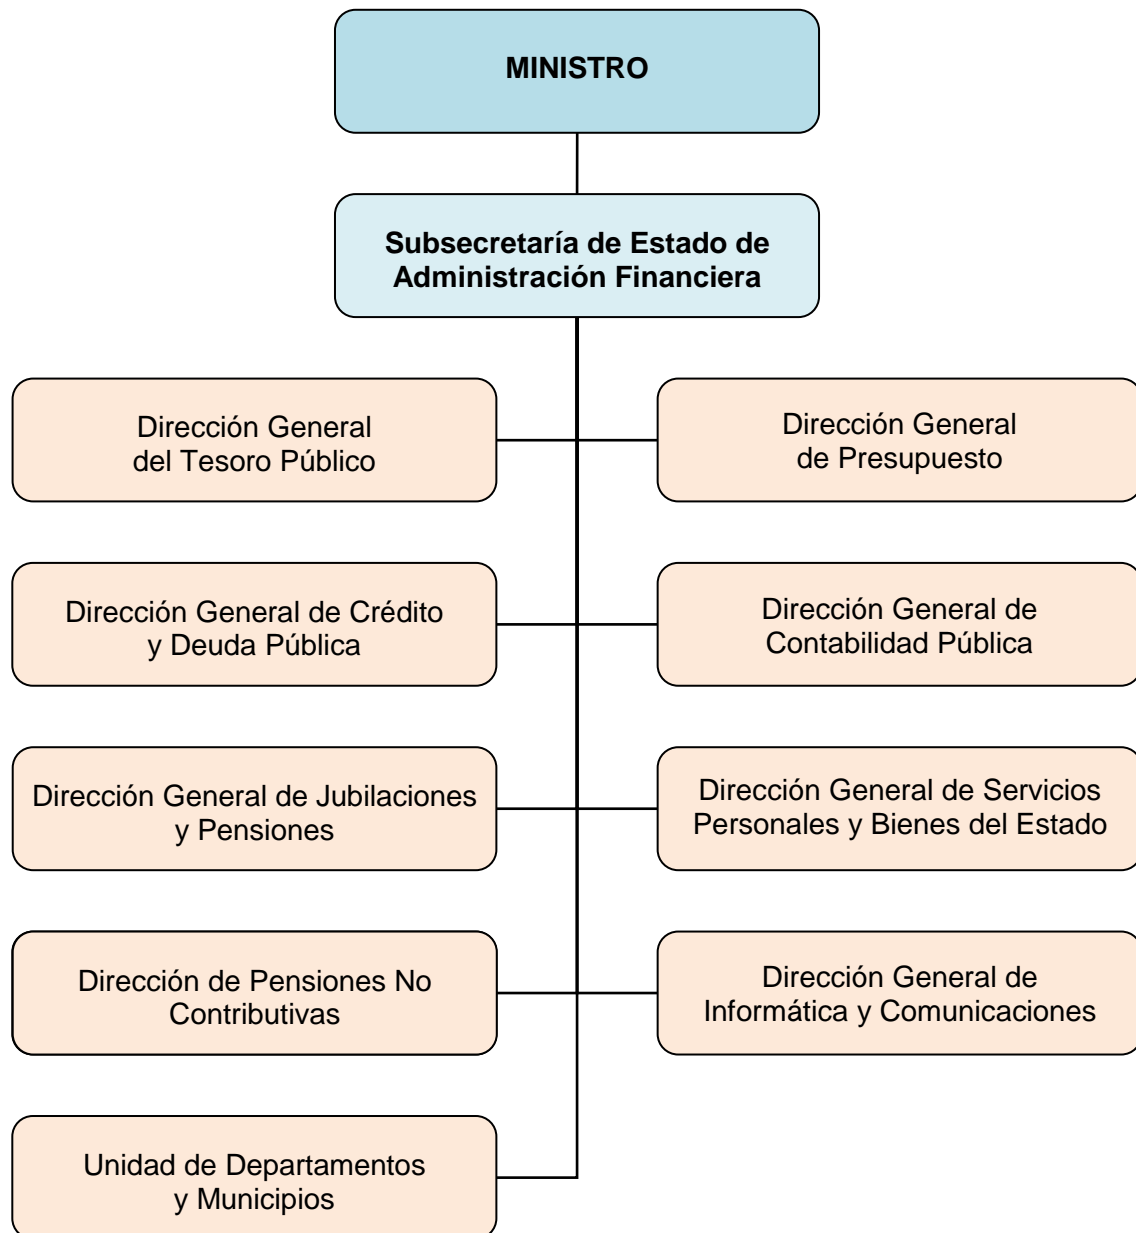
MINISTRO

Subsecretaría de Estado de Administración Financiera

Dirección General del Tesoro Público

Dirección General de Presupuesto

Dirección General de Crédito y Deuda Pública

Dirección General de Contabilidad Pública

Dirección General de Jubilaciones y Pensiones

Dirección General de Servicios Personales y Bienes del Estado

Dirección de Pensiones No Contributivas

Dirección General de Informática y Comunicaciones

Unidad de Departamentos y Municipios